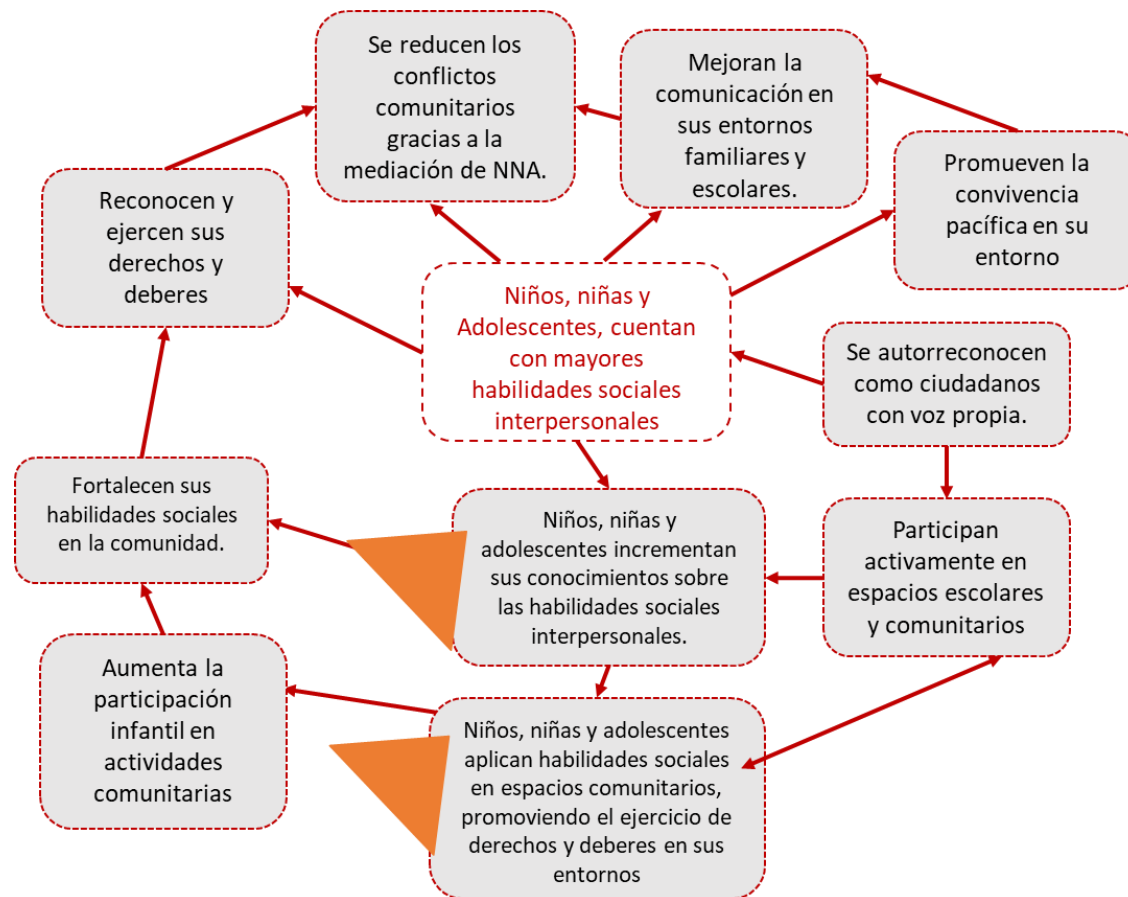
Se reducen los conflictos comunitarios gracias a la mediación de NNA.

Mejoran la comunicación en sus entornos familiares y escolares.

Reconocen y ejercen sus derechos y deberes

Promueven la convivencia pacífica en su entorno

Niños, niñas y Adolescentes, cuentan con mayores habilidades sociales interpersonales

Se autorreconocen como ciudadanos con voz propia.

Fortalecen sus habilidades sociales en la comunidad.

Niños, niñas y adolescentes incrementan sus conocimientos sobre las habilidades sociales interpersonales.

Participan activamente en espacios escolares y comunitarios

Aumenta la participación infantil en actividades comunitarias

Niños, niñas y adolescentes aplican habilidades sociales en espacios comunitarios, promoviendo el ejercicio de derechos y deberes en sus entornos